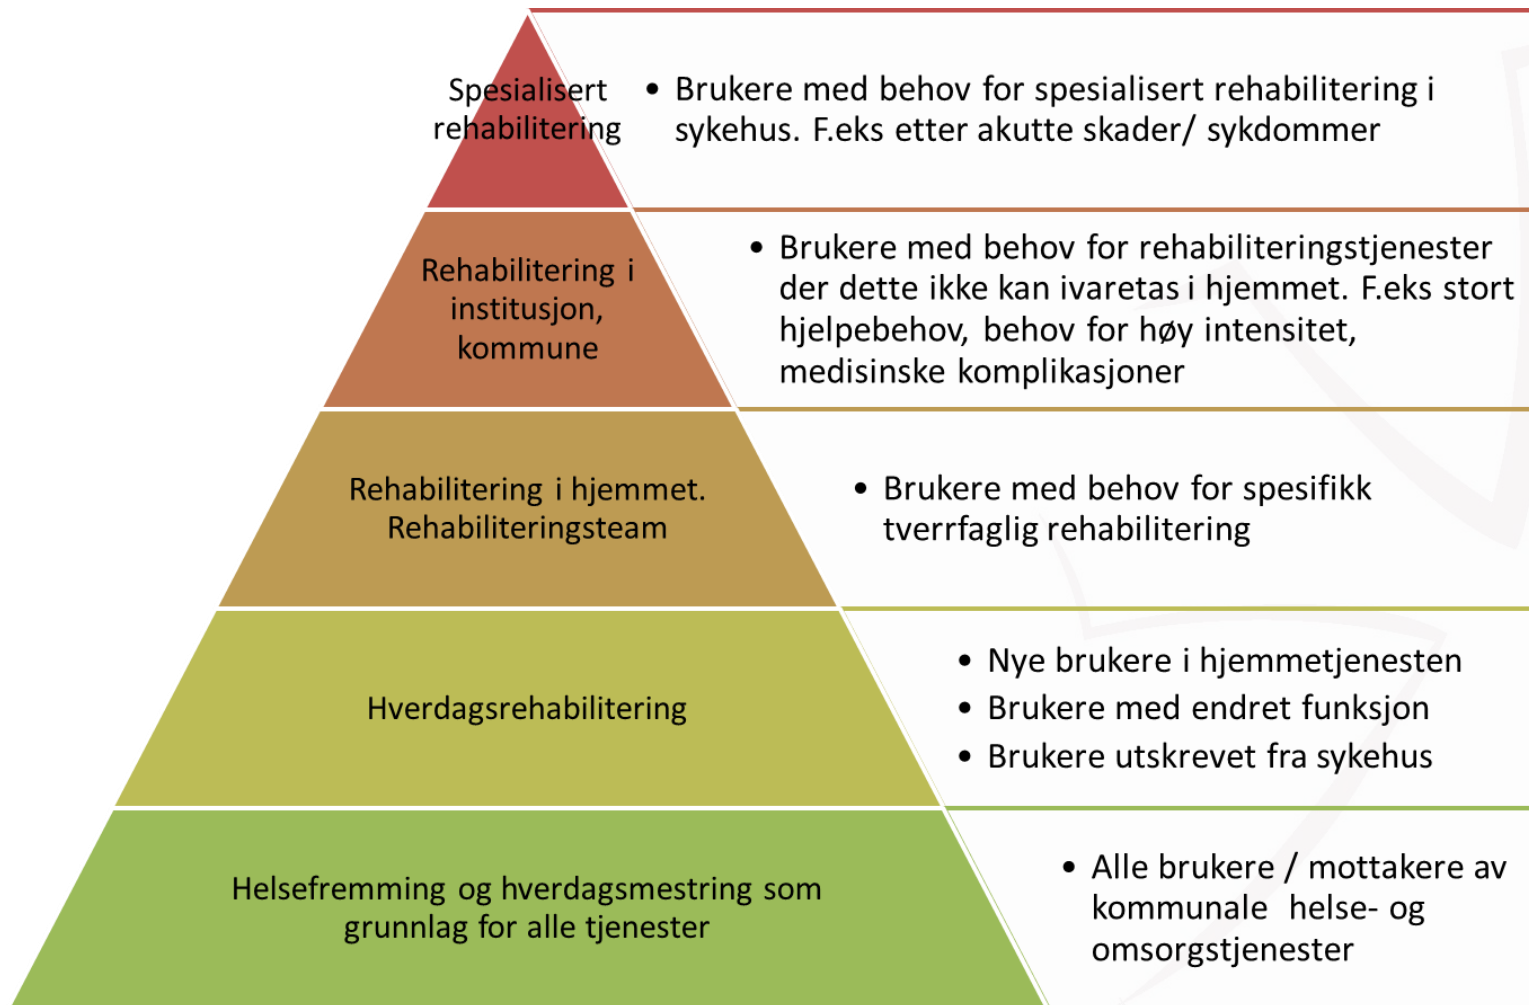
Spesialisert rehabilitering

• Brukere med behov for spesialisert rehabilitering i sykehus. F.eks etter akutte skader/ sykdommer

Rehabilitering i institusjon, kommune

• Brukere med behov for rehabiliteringstjenester der dette ikke kan ivaretas i hjemmet. F.eks stort hjelpebehov, behov for høy intensitet, medisinske komplikasjoner

Rehabilitering i hjemmet. Rehabiliteringsteam

• Brukere med behov for spesifikk tverrfaglig rehabilitering

Hverdagsrehabilitering

• Nye brukere i hjemmetjenesten
• Brukere med endret funksjon
• Brukere utskrevet fra sykehus

Helsefremming og hverdagsmestring som grunnlag for alle tjenester

• Alle brukere / mottakere av kommunale helse- og omsorgstjenester